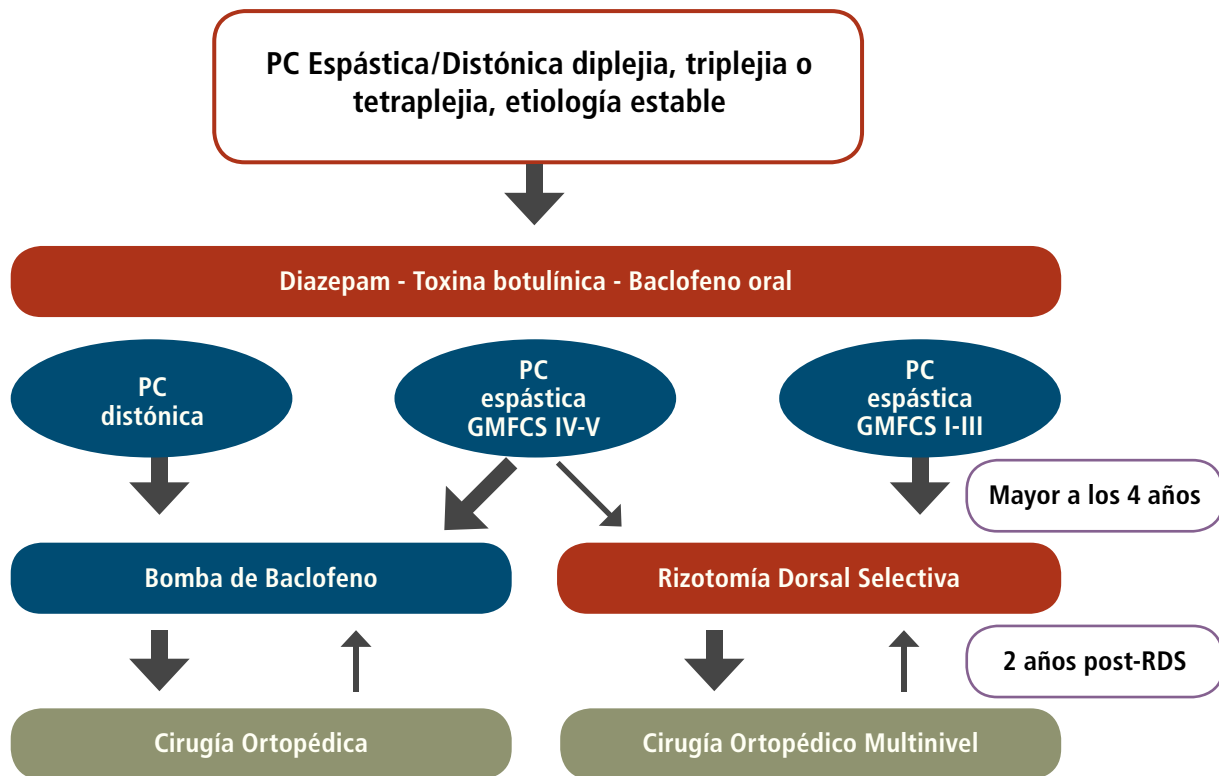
PC Espástica/Distónica diplejia, triplejia o tetraplejia, etiología estable

Diazepam - Toxina botulínica - Baclofeno oral

PC distónica

PC espástica GMFCS IV-V

PC espástica GMFCS I-III

Mayor a los 4 años

Bomba de Baclofeno

Rizotomía Dorsal Selectiva

2 años post-RDS

Cirugía Ortopédica

Cirugía Ortopédico Multinivel